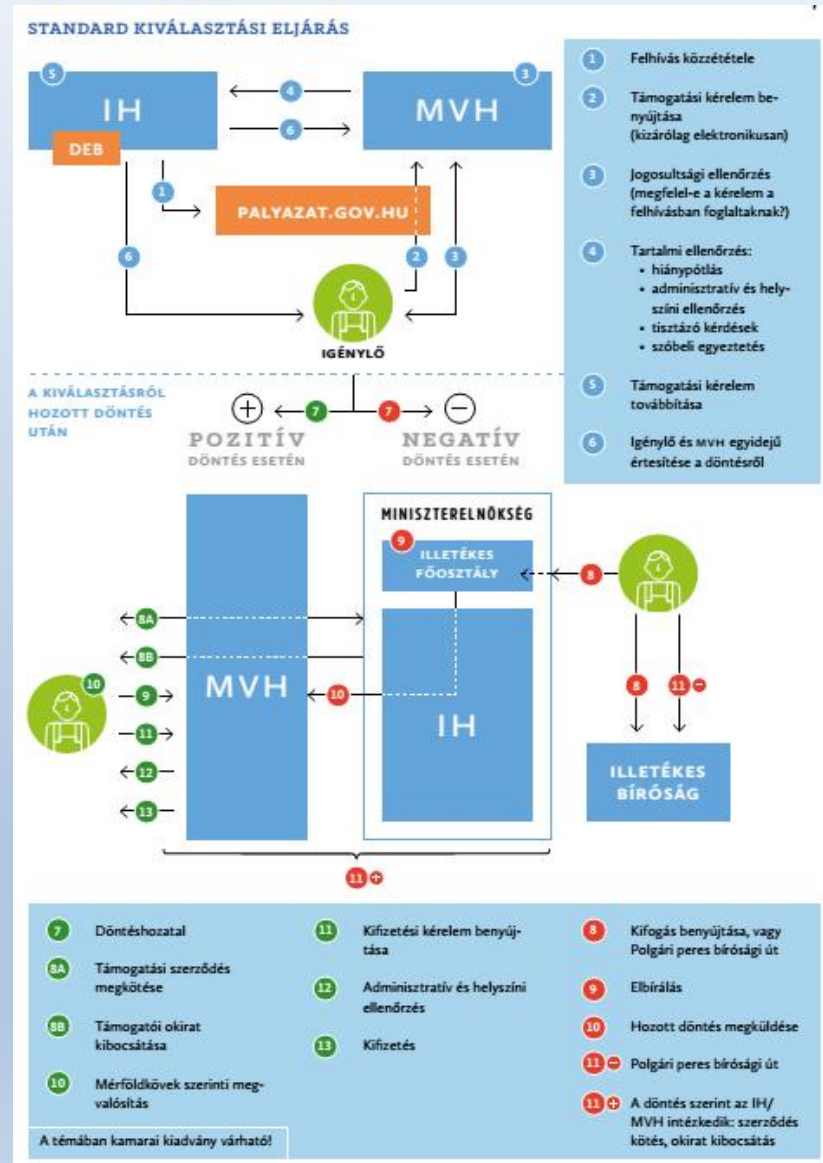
STANDARD KIVÁLASZTÁSI ELJÁRÁS

5 IH

DEB

4

6

3 MVH

1

PALYAZAT.GOV.HU

6

2

3

IGÉNYLŐ

1 Felhívás közzététele

2 Támogatási kérelem benyújtása (kizárólag elektronikusan)

3 Jogosultsági ellenőrzés (megfelel-e a kérelem a felhívásban foglaltaknak?)

4 Tartalmi ellenőrzés:
• hiánypótlás
• adminisztratív és helyszíni ellenőrzés
• tisztázó kérdések
• szóbeli egyeztetés

5 Támogatási kérelem továbbítása

6 Igénylő és MVH egyidejű értesítése a döntésről

A KIVÁLASZTÁSRÓL HOZOTT DÖNTÉS UTÁN

$+$ 7 7 $-$

POZITÍV DÖNTÉS ESETÉN

NEGATÍV DÖNTÉS ESETÉN

MINISZTERELNÖKSÉG

9 ILLETÉKES FŐOSZTÁLY

8

8A

8B

10

9

11

12

13

MVH

10

IH

8

11 $-$

ILLETÉKES BÍRÓSÁG

11 $+$

7 Döntéshozatal

8A Támogatási szerződés megkötése

8B Támogatói okirat kibocsátása

10 Mérföldkövek szerinti megvalósítás

11 Kifizetési kérelem benyújtása

12 Adminisztratív és helyszíni ellenőrzés

13 Kifizetés

8 Kifogás benyújtása, vagy Polgári peres bírósági út

9 Elbírálás

10 Hozott döntés megküldése

11 $-$ Polgári peres bírósági út

11 $+$ A döntés szerint az IH/MVH intézkedik: szerződés kötés, okirat kibocsátás

A témában kamarai kiadvány várható!